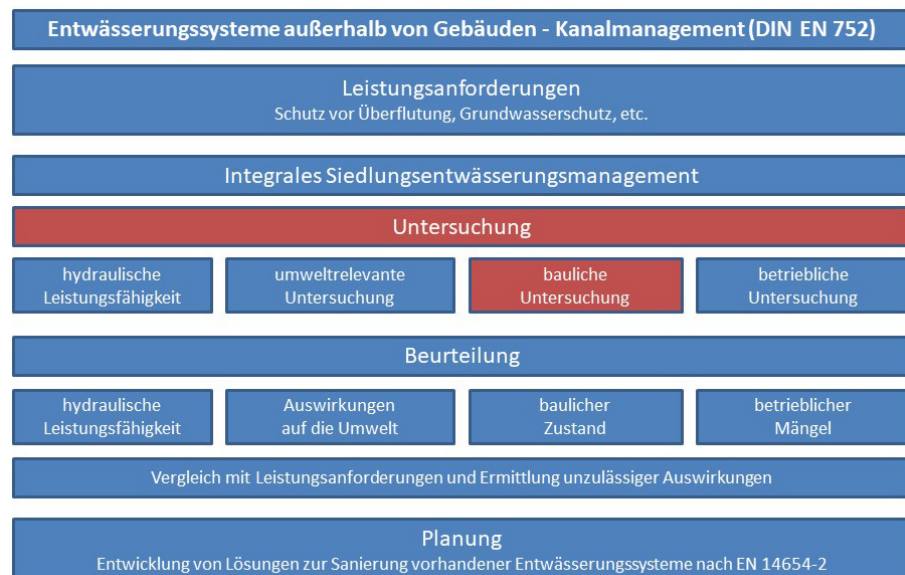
Entwässerungssysteme außerhalb von Gebäuden - Kanalmanagement (DIN EN 752)

Leistungsanforderungen
Schutz vor Überflutung, Grundwasserschutz, etc.

Integrales Siedlungsentwässerungsmanagement

Untersuchung

hydraulische Leistungsfähigkeit

umweltrelevante Untersuchung

bauliche Untersuchung

betriebliche Untersuchung

Beurteilung

hydraulische Leistungsfähigkeit

Auswirkungen auf die Umwelt

baulicher Zustand

betrieblicher Mängel

Vergleich mit Leistungsanforderungen und Ermittlung unzulässiger Auswirkungen

Planung
Entwicklung von Lösungen zur Sanierung vorhandener Entwässerungssysteme nach EN 14654-2